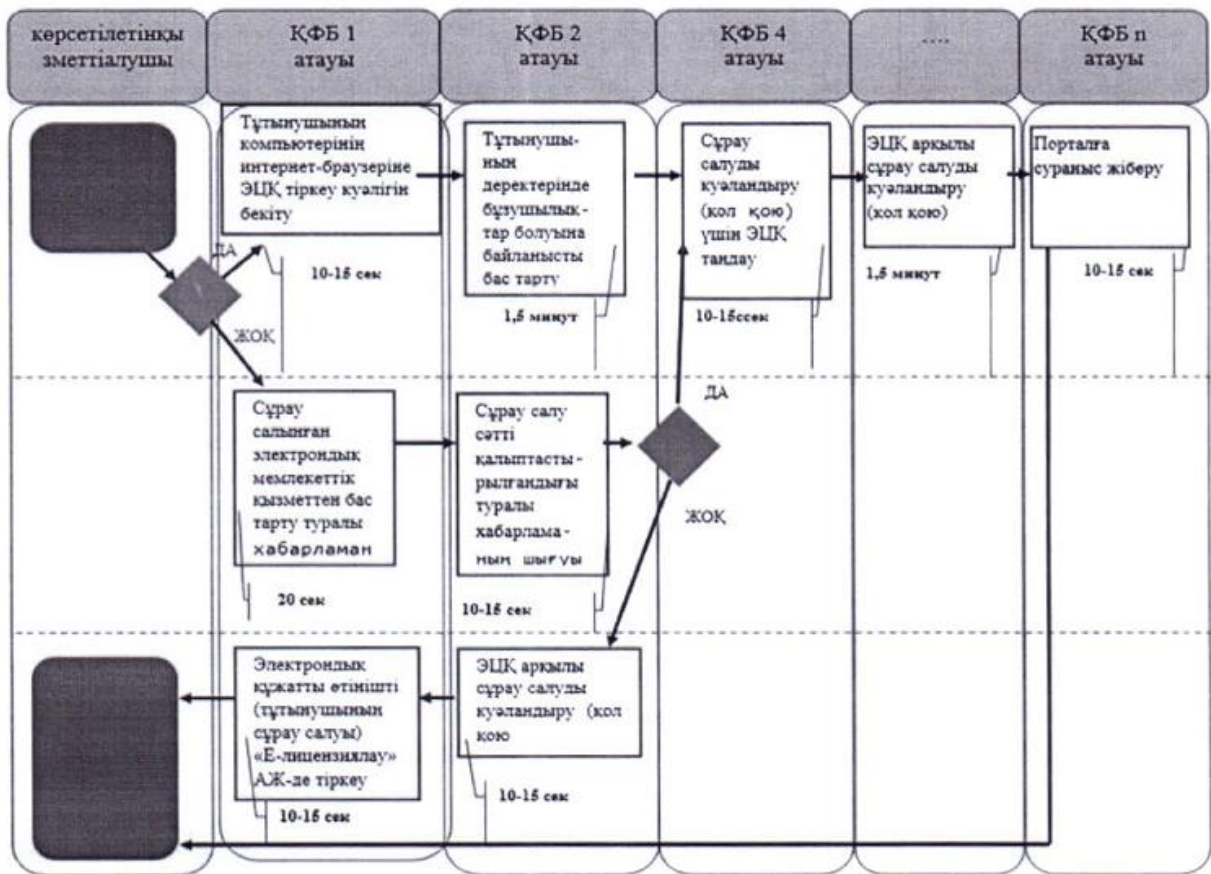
көрсетілетінқы зметтіалушы

ҚФБ 1 атауы

ҚФБ 2 атауы

ҚФБ 4 атауы

....

ҚФБ n атауы

Тұтынушының компьютерінің интернет-браузеріне ЭЦҚ тіркеу куәлігін бекіту

ДА

ЖОҚ

10-15 сек

Тұтынушының деректерінде бұзушылықтар болуына байланысты бас тарту

1,5 минут

Сұрау салуды куәландыру (қол қою) үшін ЭЦҚ таңдау

10-15сек

ЭЦҚ арқылы сұрау салуды куәландыру (қол қою)

1,5 минут

Порталға сұраныс жіберу

10-15 сек

Сұрау салынған электрондық мемлекеттік қызметтен бас тарту туралы хабарламан

20 сек

Сұрау салу сәтті қалыптастырылғандығы туралы хабарламаның шығуы

10-15 сек

ДА

ЖОҚ

Электрондық құжатты өтінішті (тұтынушының сұрау салуы) «Е-лицензиялау» АЖ-де тіркеу

10-15 сек

ЭЦҚ арқылы сұрау салуды куәландыру (қол қою

10-15 сек